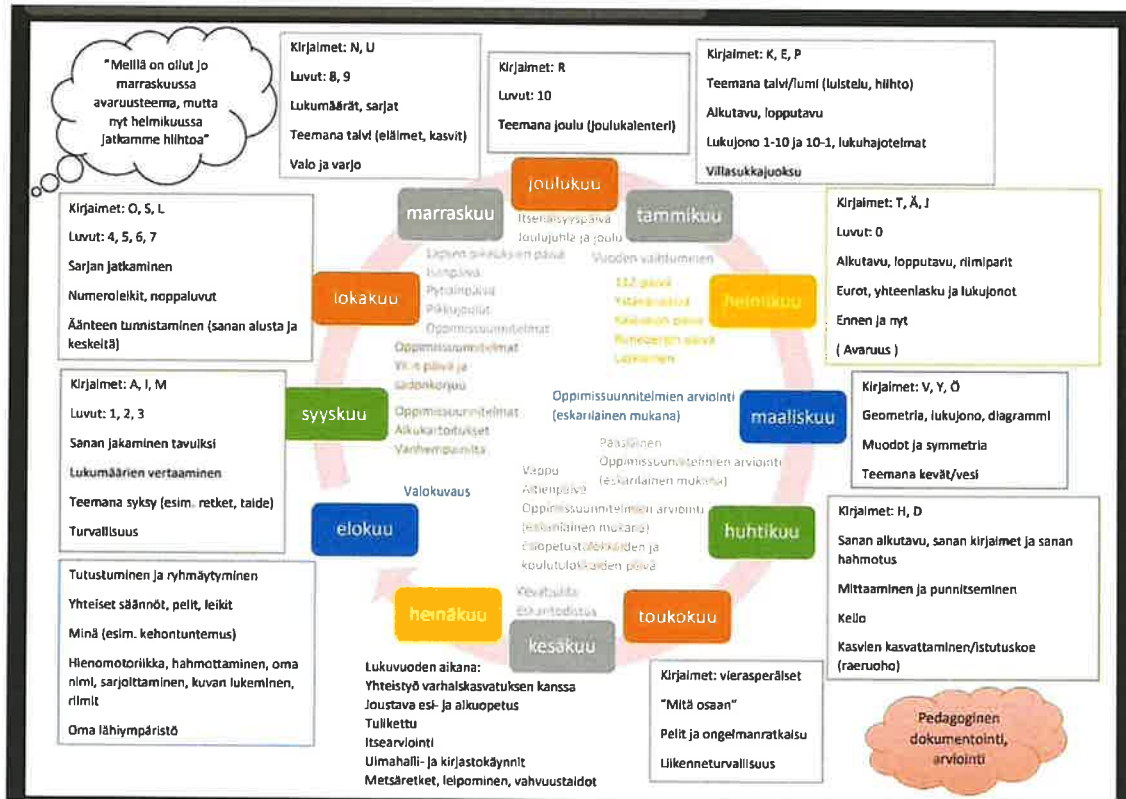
"Meillä on ollut jo marraskuussa avaruusteema, mutta nyt helmikuussa jatkamme hiihtoa"

Kirjaimet: N, U
Luvut: 8, 9
Lukumäärät, sarjat
Teemana talvi (eläimet, kasvit)
Valo ja varjo

Kirjaimet: R
Luvut: 10
Teemana joulu (joulukalenteri)

Kirjaimet: K, E, P
Teemana talvi/lumi (luistelu, hiihto)
Alkutavu, lopputavu
Lukujono 1-10 ja 10-1, lukuhajotelmat
Villasukkajuoksu

Kirjaimet: O, S, L
Luvut: 4, 5, 6, 7
Sarjan jatkaminen
Numeroleikit, noppaluvut
Äänteen tunnistaminen (sanan alusta ja keskeltä)

Kirjaimet: T, Ä, J
Luvut: 0
Alkutavu, lopputavu, riimiparit
Eurot, yhteenlasku ja lukujonot
Ennen ja nyt
( Avaruus )

joulukuu
marraskuu
tammikuu
lokakuu
helmikuu
syyskuu
maaliskuu
elokuu
huhtikuu
heinäkuu
kesäkuu
toukokuu

Itsenäisyyspäivä
Joulujuhla ja joulu
Vuoden vaihtuminen
Lapsen oikeuksien päivä
Isänpäivä
Pyhäinpäivä
Pikkujoulut
Oppimissuunnitelmat
112-päivä
Ystävänpäivä
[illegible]
Runebergin päivä
Laskiainen
Oppimissuunnitelmat
YK:n päivä ja sadonkorjuu
Oppimissuunnitelmien arviointi (eskarilainen mukana)
Oppimissuunnitelmat
Aikukartoitukset
Vanhempainilta
Pääsiäinen
Oppimissuunnitelmien arviointi (eskarilainen mukana)
Vappu
Äitienpäivä
Oppimissuunnitelmien arviointi (eskarilainen mukana)
Siirtopalaverit ja koulutulokkaiden päivä
Kevätjuhla
Eskaritodistus
Valokuvaus

Kirjaimet: A, I, M
Luvut: 1, 2, 3
Sanan jakaminen tavuiksi
Lukumäärien vertaaminen
Teemana syksy (esim. retket, taide)
Turvallisuus

Kirjaimet: V, Y, Ö
Geometria, lukujono, diagrammi
Muodot ja symmetria
Teemana kevät/vesi

Kirjaimet: H, D
Sanan alkutavu, sanan kirjaimet ja sanan hahmotus
Mittaaminen ja punnitseminen
Kello
Kasvien kasvattaminen/istutuskoe (raeruoho)

Tutustuminen ja ryhmäytyminen
Yhteiset säännöt, pelit, leikit
Minä (esim. kehontuntemus)
Hienomotoriikka, hahmottaminen, oma nimi, sarjoittaminen, kuvan lukeminen, riimit
Oma lähiympäristö

Lukuvuoden aikana:
Yhteistyö varhaiskasvatuksen kanssa
Joustava esi- ja alkuopetus
Tulikettu
Itsearviointi
Uimahalli- ja kirjastokäynnit
Metsäretket, leipominen, vahvuustaidot

Kirjaimet: vierasperäiset
"Mitä osaan"
Pelit ja ongelmanratkaisu
Liikenneturvallisuus

Pedagoginen dokumentointi, arviointi